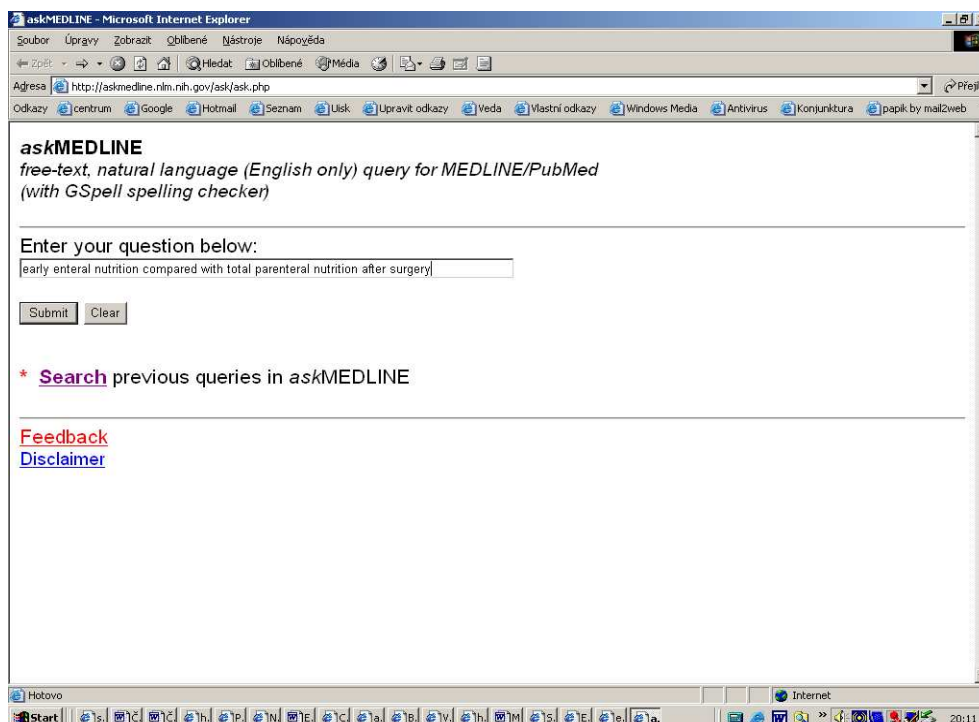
askMEDLINE - Microsoft Internet Explorer

Soubor Úpravy Zobrazit Oblíbené Nástroje Nápověda

Zpět Hledat Oblíbené Média

Adresa http://askmedline.nlm.nih.gov/ask/ask.php Přejít

Odkazy centrum Google Hotmail Seznam Lisk Upravit odkazy Veda Vlastní odkazy Windows Media Antivirus Konjunktura papik by mail2web

askMEDLINE
free-text, natural language (English only) query for MEDLINE/PubMed
(with GSpell spelling checker)

Enter your question below:

early enteral nutrition compared with total parenteral nutrition after surgery

Submit Clear

* Search previous queries in askMEDLINE

Feedback
Disclaimer

Hotovo Internet

Start s. Č. Č. h. P. N. E. C. a. B. V. h. M S. E. e. a. 20:1